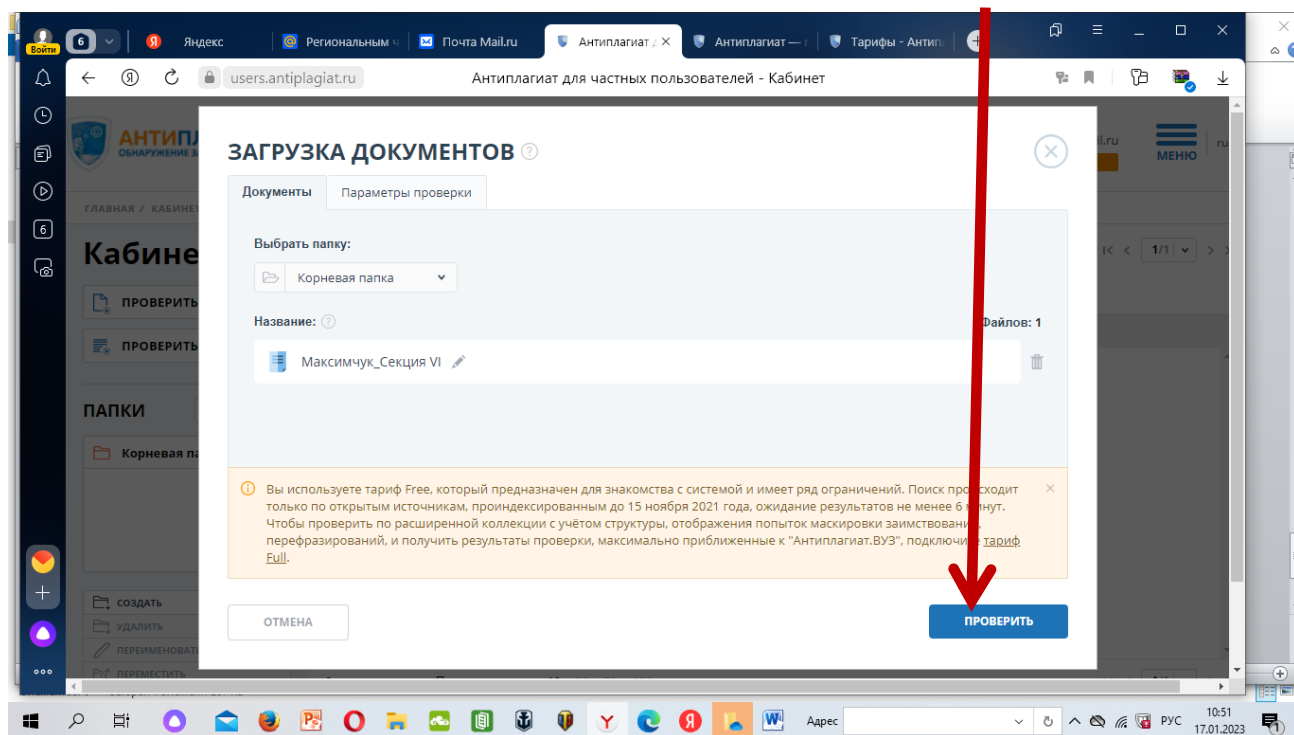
Войти 6 Яндекс Региональным Почта Mail.ru Антиплагиат Антиплагиат — Тарифы - Антип

users.antiplagiat.ru Антиплагиат для частных пользователей - Кабинет

АНТИПЛ
ОБНАРУЖЕНИЕ З

ГЛАВНАЯ / КАБИНЕТ

Кабине

ПРОВЕРИТЬ

ПРОВЕРИТЬ

ПАПКИ

Корневая па

СОЗДАТЬ
УДАЛИТЬ
ПЕРЕИМЕНОВАТ
ПЕРЕМЕСТИТЬ

il.ru
МЕНЮ

1/1

ЗАГРУЗКА ДОКУМЕНТОВ

Документы | Параметры проверки

Выбрать папку:

Корневая папка

Название:

Файлов: 1

Максимчук_Секция VI

Вы используете тариф Free, который предназначен для знакомства с системой и имеет ряд ограничений. Поиск про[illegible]ходит только по открытым источникам, проиндексированным до 15 ноября 2021 года, ожидание результатов не менее 6 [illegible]инут. Чтобы проверить по расширенной коллекции с учётом структуры, отображения попыток маскировки заимствовани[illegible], перефразирований, и получить результаты проверки, максимально приближенные к "Антиплагиат.ВУЗ", подключи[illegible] тариф Full.

ОТМЕНА

ПРОВЕРИТЬ

Адрес

РУС 10:51 17.01.2023